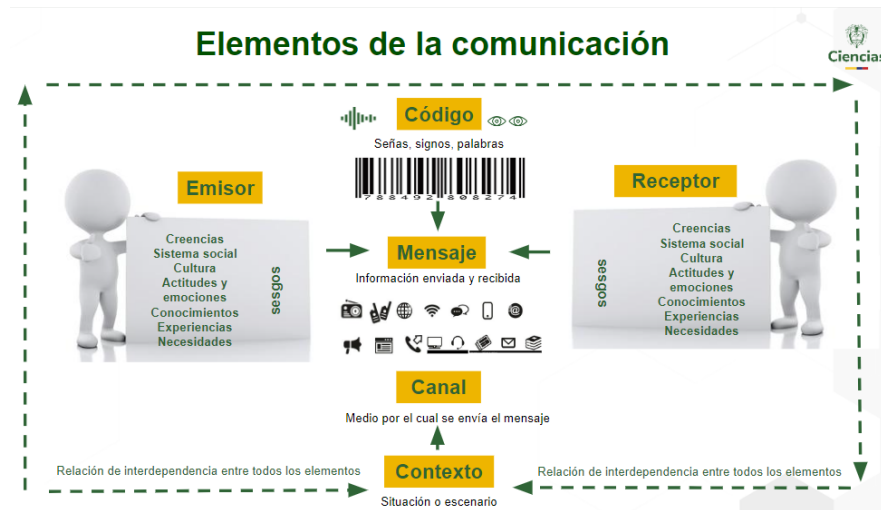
Elementos de la comunicación

Ciencias

Código

Señas, signos, palabras

7 8 8 4 9 2 8 0 8 2 7 4

Emisor

Creencias
Sistema social
Cultura
Actitudes y emociones
Conocimientos
Experiencias
Necesidades

sesgos

Mensaje

Información enviada y recibida

Receptor

Creencias
Sistema social
Cultura
Actitudes y emociones
Conocimientos
Experiencias
Necesidades

sesgos

Canal

Medio por el cual se envía el mensaje

Relación de interdependencia entre todos los elementos

Contexto

Situación o escenario

Relación de interdependencia entre todos los elementos